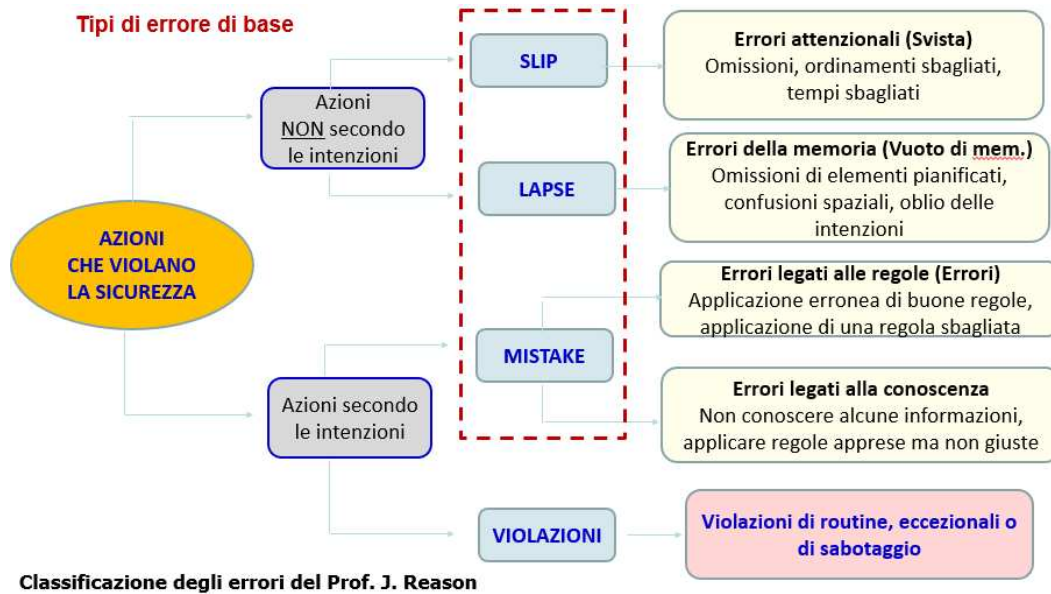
Tipi di errore di base

AZIONI CHE VIOLANO LA SICUREZZA

Azioni NON secondo le intenzioni

SLIP

Errori attenzionali (Svista)
Omissioni, ordinamenti sbagliati, tempi sbagliati

LAPSE

Errori della memoria (Vuoto di mem.)
Omissioni di elementi pianificati, confusioni spaziali, oblio delle intenzioni

Azioni secondo le intenzioni

MISTAKE

Errori legati alle regole (Errori)
Applicazione erronea di buone regole, applicazione di una regola sbagliata

Errori legati alla conoscenza
Non conoscere alcune informazioni, applicare regole apprese ma non giuste

VIOLAZIONI

Violazioni di routine, eccezionali o di sabotaggio

Classificazione degli errori del Prof. J. Reason